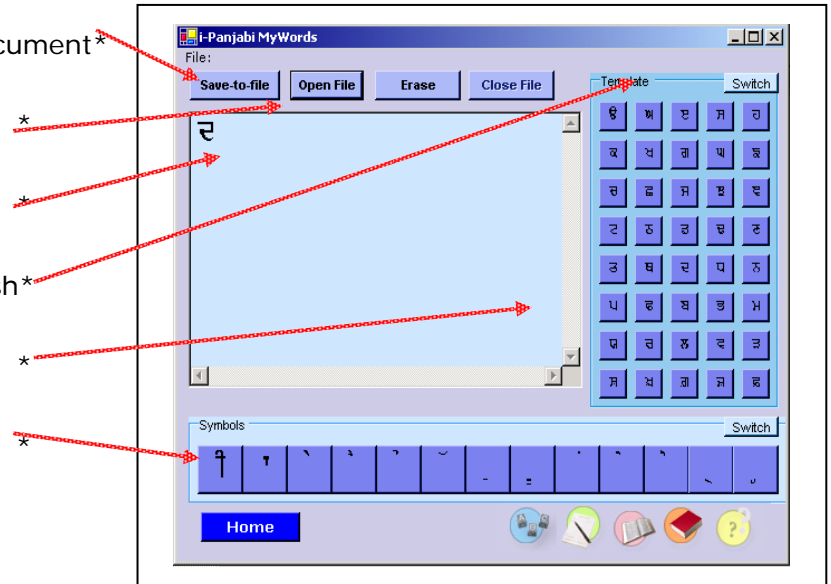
cument*

*

*

h*

*

*

i-Panjabi MyWords

File:

Save-to-file

Open File

Erase

Close File

Template

Switch

ਦ

| ੳ | ਅ | ੲ | ਸ | ਹ |
|---|---|---|---|---|
| ਕ | ਖ | ਗ | ਘ | ਙ |
| ਚ | ਛ | ਜ | ਝ | ਞ |
| ਟ | ਠ | ਡ | ਢ | ਣ |
| ਤ | ਥ | ਦ | ਧ | ਨ |
| ਪ | ਫ | ਬ | ਭ | ਮ |
| ਯ | ਰ | ਲ | ਵ | ੜ |
| ਸ਼ | ਖ਼ | ਗ਼ | ਜ਼ | ਫ਼ |

Symbols

Switch

ਾ ਿ ੀ ੁ ੂ ੇ ੈ ੋ ੌ ਂ ੰ ੱ ੍

Home